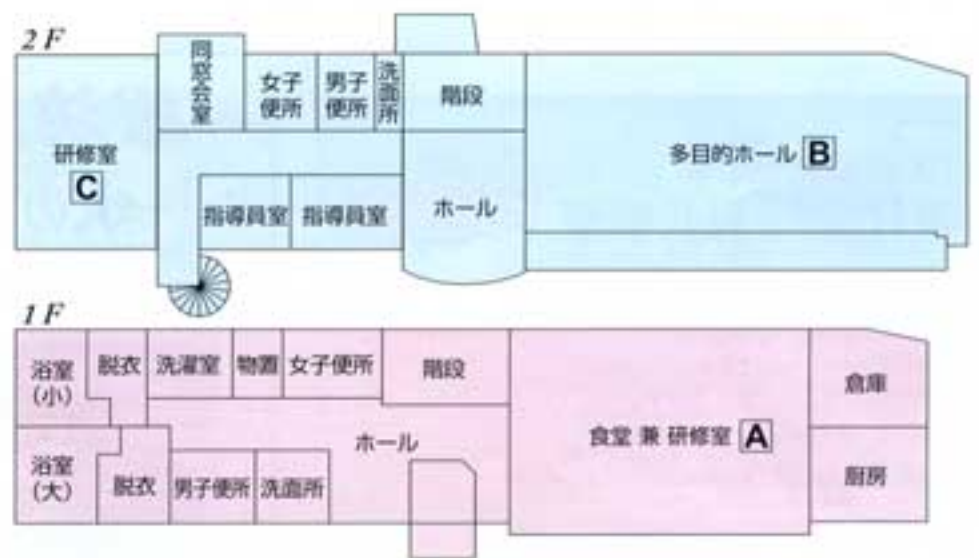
2 F

研修室
C

同窓会室

女子便所

男子便所

洗面所

階段

指導員室

指導員室

ホール

多目的ホール B

1 F

浴室（小）

脱衣

洗濯室

物置

女子便所

階段

浴室（大）

脱衣

男子便所

洗面所

ホール

食堂 兼 研修室 A

倉庫

厨房